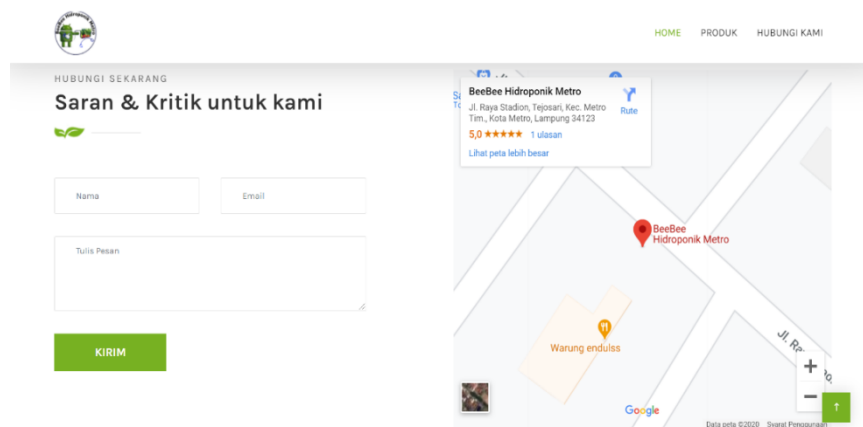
HOME PRODUK HUBUNGI KAMI

HUBUNGI SEKARANG

Saran & Kritik untuk kami

Nama

Email

Tulis Pesan

KIRIM

BeeBee Hidroponik Metro

Jl. Raya Stadion, Tejosari, Kec. Metro Tim., Kota Metro, Lampung 34123

Rute

5,0 ★★★★★ 1 ulasan

Lihat peta lebih besar

BeeBee Hidroponik Metro

Warung enduiss

Jl. Ra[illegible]

Google

Data peta ©2020 Syarat Penggunaan